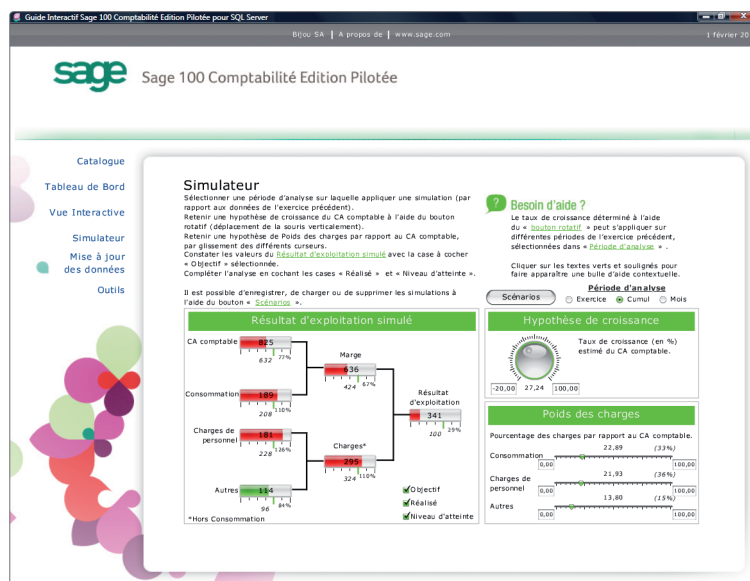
Guide Interactif Sage 100 Comptabilité Edition Pilotée pour SQL Server

Bijou SA | A propos de | www.sage.com

1 février 20

sage Sage 100 Comptabilité Edition Pilotée

Catalogue

Tableau de Bord

Vue Interactive

Simulateur

Mise à jour des données

Outils

Simulateur

Sélectionner une période d'analyse sur laquelle appliquer une simulation (par rapport aux données de l'exercice précédent).
Retenir une hypothèse de croissance du CA comptable à l'aide du bouton rotatif (déplacement de la souris verticalement).
Retenir une hypothèse de Poids des charges par rapport au CA comptable, par glissement des différents curseurs.
Constater les valeurs du Résultat d'exploitation simulé avec la case à cocher « Objectif » sélectionnée.
Compléter l'analyse en cochant les cases « Réalisé » et « Niveau d'atteinte ».

Il est possible d'enregistrer, de charger ou de supprimer les simulations à l'aide du bouton « Scénarios ».

Besoin d'aide ?

Le taux de croissance déterminé à l'aide du « bouton rotatif » peut s'appliquer sur différentes périodes de l'exercice précédent, sélectionnés dans « Période d'analyse ».

Cliquer sur les textes verts et soulignés pour faire apparaître une bulle d'aide contextuelle.

Scénarios

Période d'analyse

Exercice Cumul Mois

Résultat d'exploitation simulé

CA comptable 825 632 77%

Marge 636 424 67%

Consommation 189 208 110%

Résultat d'exploitation 341 100 29%

Charges de personnel 181 228 126%

Charges* 295 324 110%

Autres 114 96 84%

Objectif

Réalisé

Niveau d'atteinte

*Hors Consommation

Hypothèse de croissance

-20,00 27,24 100,00

Taux de croissance (en %) estimé du CA comptable.

Poids des charges

Pourcentage des charges par rapport au CA comptable.

Consommation 22,89 (33%) 0,00 100,00

Charges de personnel 21,93 (36%) 0,00 100,00

Autres 13,80 (15%) 0,00 100,00